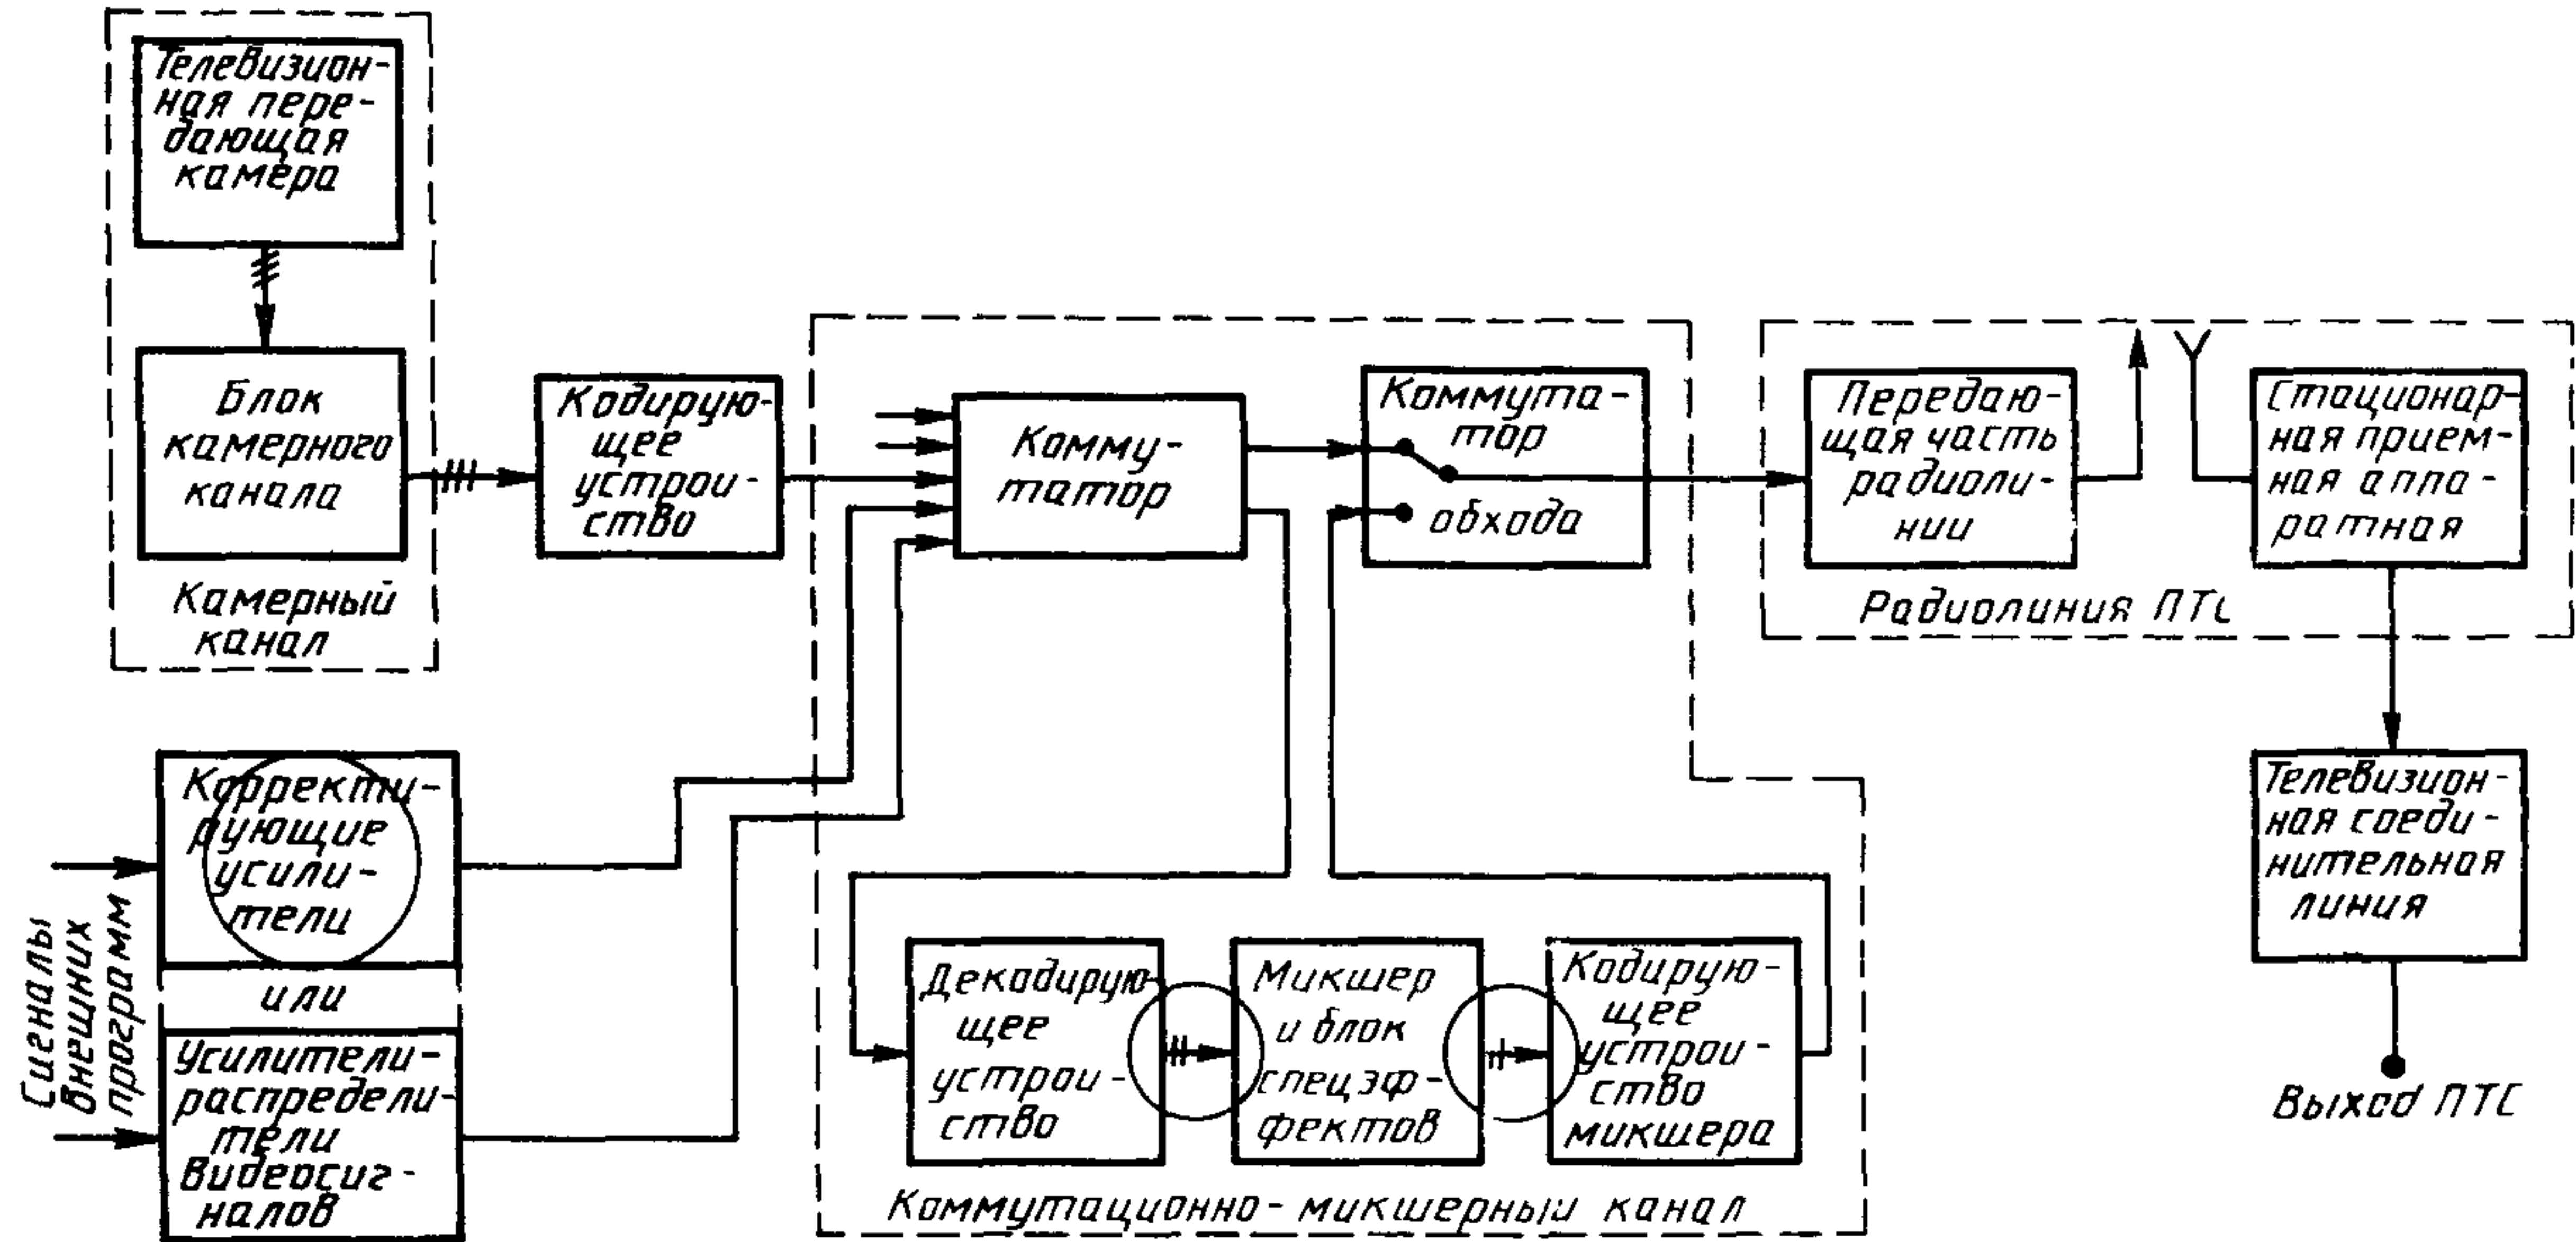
Телевизионная передающая камера

Блок камерного канала

Камерный канал

Кодирующее устройство

Коммутатор

Коммутатор обхода

Передающая часть радиолинии

Стационарная приемная аппаратная

Радиолиния ПТС

Телевизионная соединительная линия

Выход ПТС

Сигналы внешних программ

Корректирующие усилители

или

Усилители-распределители видеосигналов

Декодирующее устройство

Микшер и блок спецэффектов

Кодирующее устройство микшера

Коммутационно-микшерный канал